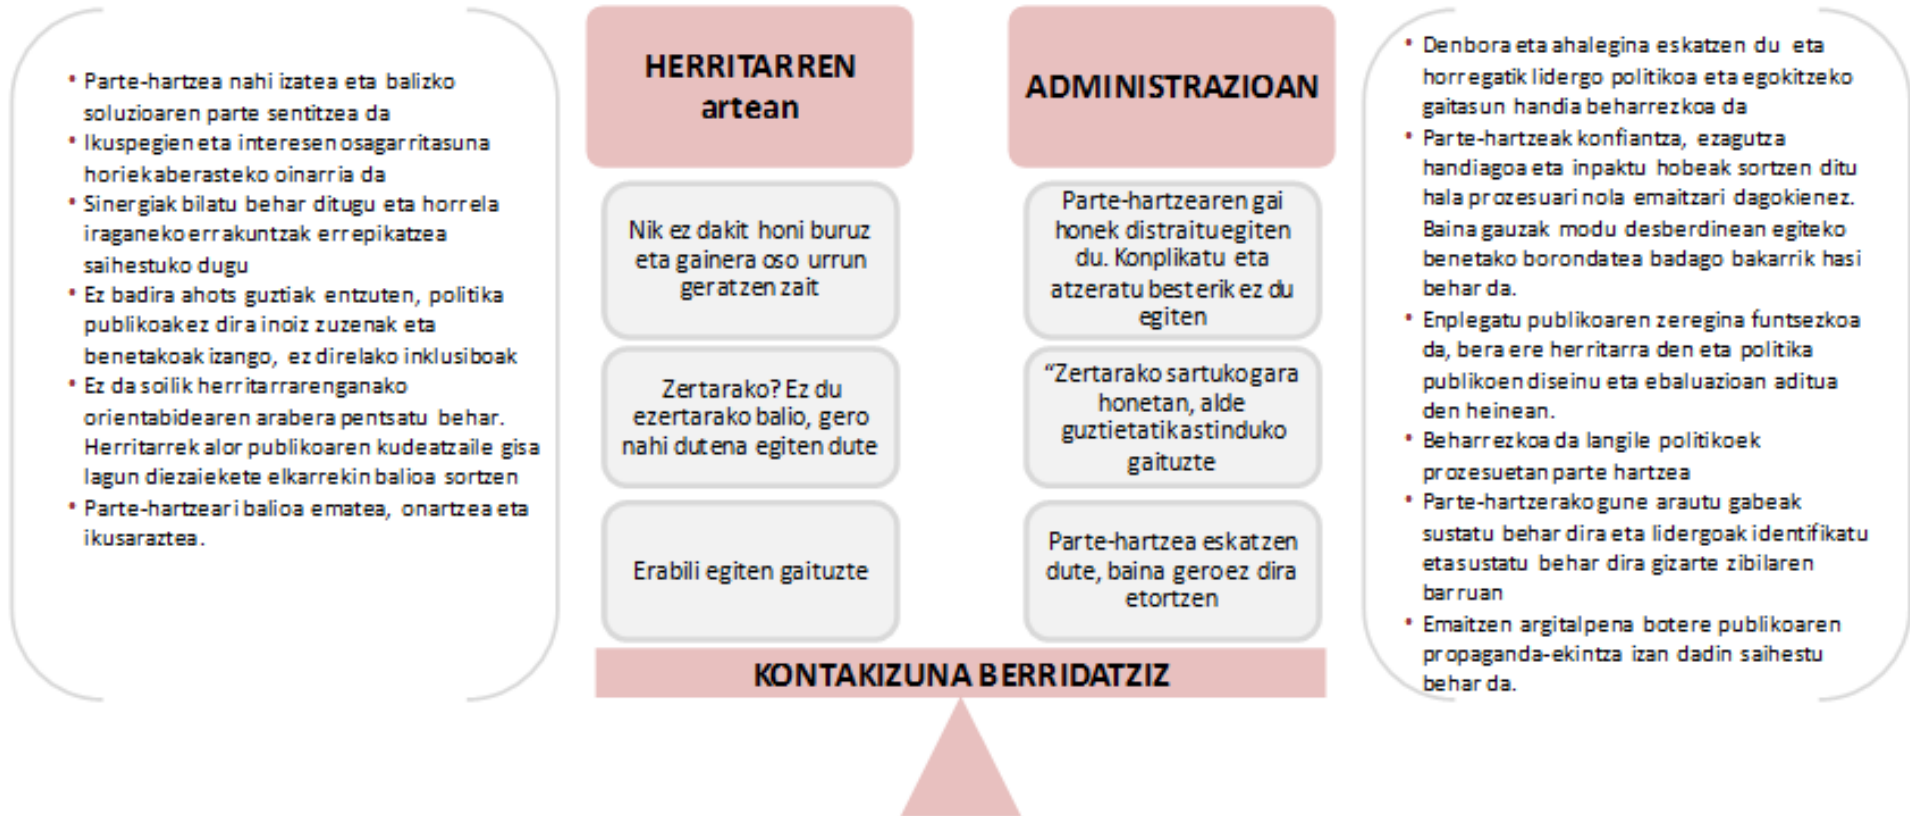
• Parte-hartzea nahi izatea eta balizko soluzioaren parte sentitzea da
• Ikuspegien eta interesen osagarritasuna horiek aberasteko oinarria da
• Sinergiak bilatu behar ditugu eta horrela iraganeko errakuntzak errepikatzea saihestuko dugu
• Ez badira ahots guztiak entzuten, politika publikoak ez dira inoiz zuzenak eta benetakoak izango, ez direlako inklusiboak
• Ez da soilik herritarrarenganako orientabidearen arabera pentsatu behar. Herritarrek alor publikoaren kudeatzaile gisa lagun diezaiekete elkarrekin balioa sortzen
• Parte-hartzeari balioa ematea, onartzea eta ikusaraztea.

HERRITARREN artean

Nik ez dakit honi buruz eta gainera oso urrun geratzen zait

Zertarako? Ez du ezertarako balio, gero nahi dutena egiten dute

Erabili egiten gaituzte

ADMINISTRAZIOAN

Parte-hartzearen gai honek distraitu egiten du. Konplikatu eta atzeratu besterik ez du egiten

"Zertarako sartuko gara honetan, alde guztietatik astinduko gaituzte

Parte-hartzea eskatzen dute, baina geroez dira etortzen

KONTAKIZUNA BERRIDATZIZ

• Denbora eta ahalegina eskatzen du eta horregatik lidergo politikoa eta egokitzeko gaitasun handia beharrezkoa da
• Parte-hartzeak konfiantza, ezagutza handiagoa eta inpaktu hobeak sortzen ditu hala prozesuari nola emaitzari dagokienez. Baina gauzak modu desberdinean egiteko benetako borondatea badago bakarrik hasi behar da.
• Enplegatu publikoaren zeregina funtsezkoa da, bera ere herritarra den eta politika publikoen diseinu eta ebaluazioan aditua den heinean.
• Beharrezkoa da langile politikoek prozesuetan parte hartzea
• Parte-hartzerako gune arautu gabeak sustatu behar dira eta lidergoak identifikatu eta sustatu behar dira gizarte zibilaren barruan
• Emaitzen argitalpena botere publikoaren propaganda-ekintza izan dadin saihestu behar da.